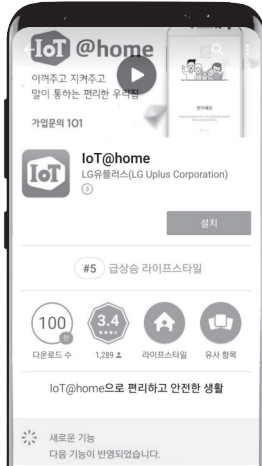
IoT @home

아껴주고 지켜주고
말이 통하는 편리한 우리집

가입문의 101

IoT

IoT@home
LG유플러스(LG Uplus Corporation)
③

설치

#5 급상승 라이프스타일

100 만
다운로드 수

3.4
1,289

라이프스타일

유사 항목

IoT@home으로 편리하고 안전한 생활

새로운 기능
다음 기능이 반영되었습니다.